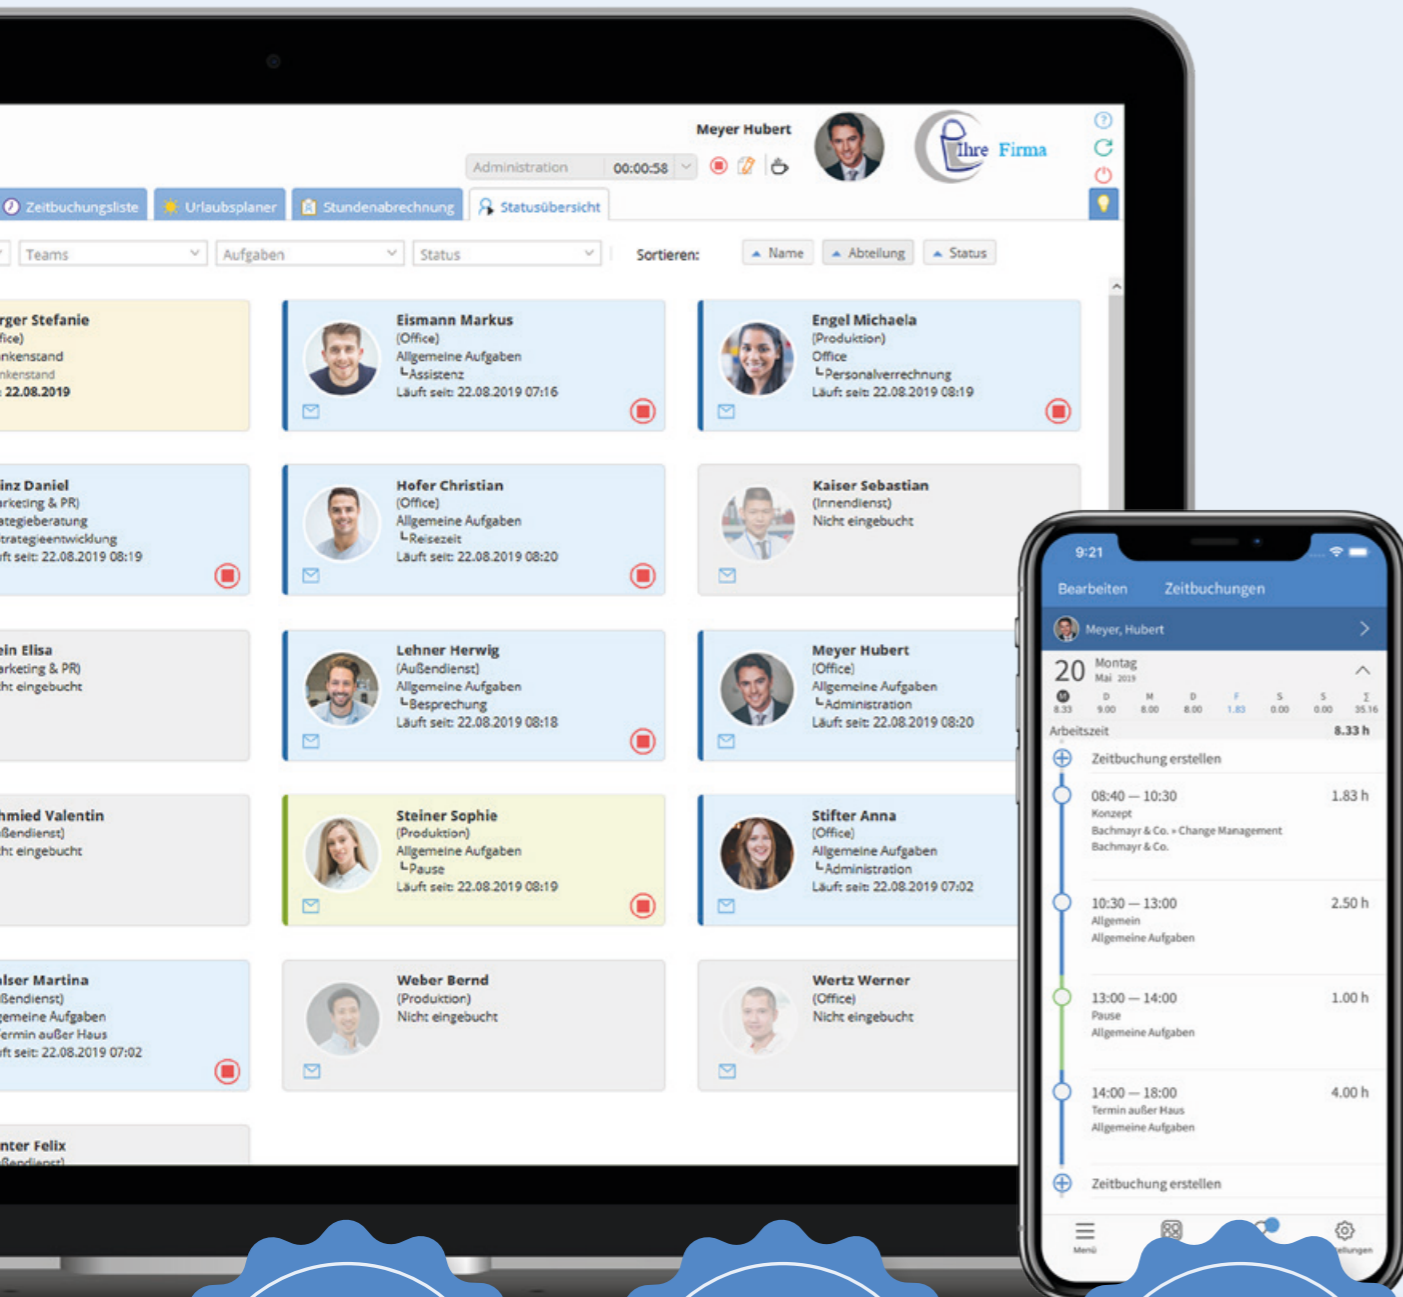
Meyer Hubert

Ihre Firma

Administration 00:00:58

Zeitbuchungsliste Urlaubsplaner Stundenabrechnung Statusübersicht

Teams Aufgaben Status Sortieren: Name Abteilung Status

rger Stefanie
ffice)
nkenstand
nkenstand
: 22.08.2019

Eismann Markus
(Office)
Allgemeine Aufgaben
└Assistenz
Läuft seit: 22.08.2019 07:16

Engel Michaela
(Produktion)
Office
└Personalverrechnung
Läuft seit: 22.08.2019 08:19

inz Daniel
rketing & PR)
ategieberatung
trategieentwicklung
ft seit: 22.08.2019 08:19

Hofer Christian
(Office)
Allgemeine Aufgaben
└Reisezeit
Läuft seit: 22.08.2019 08:20

Kaiser Sebastian
(Innendienst)
Nicht eingebucht

ein Elisa
rketing & PR)
ht eingebucht

Lehner Herwig
(Außendienst)
Allgemeine Aufgaben
└Besprechung
Läuft seit: 22.08.2019 08:18

Meyer Hubert
(Office)
Allgemeine Aufgaben
└Administration
Läuft seit: 22.08.2019 08:20

hmied Valentin
ßendienst)
ht eingebucht

Steiner Sophie
(Produktion)
Allgemeine Aufgaben
└Pause
Läuft seit: 22.08.2019 08:19

Stifter Anna
(Office)
Allgemeine Aufgaben
└Administration
Läuft seit: 22.08.2019 07:02

lser Martina
ßendienst)
gemeine Aufgaben
ermin außer Haus
ft seit: 22.08.2019 07:02

Weber Bernd
(Produktion)
Nicht eingebucht

Wertz Werner
(Office)
Nicht eingebucht

nter Felix
ßendienst)

9:21
Bearbeiten Zeitbuchungen
Meyer, Hubert
20 Montag Mai 2019
M D M D F S S Σ
8.33 9.00 8.00 8.00 1.83 0.00 0.00 35.16
Arbeitszeit 8.33 h
Zeitbuchung erstellen
08:40 — 10:30 1.83 h
Konzept
Bachmayr & Co. » Change Management
Bachmayr & Co.
10:30 — 13:00 2.50 h
Allgemein
Allgemeine Aufgaben
13:00 — 14:00 1.00 h
Pause
Allgemeine Aufgaben
14:00 — 18:00 4.00 h
Termin außer Haus
Allgemeine Aufgaben
Zeitbuchung erstellen
Menü ellungen